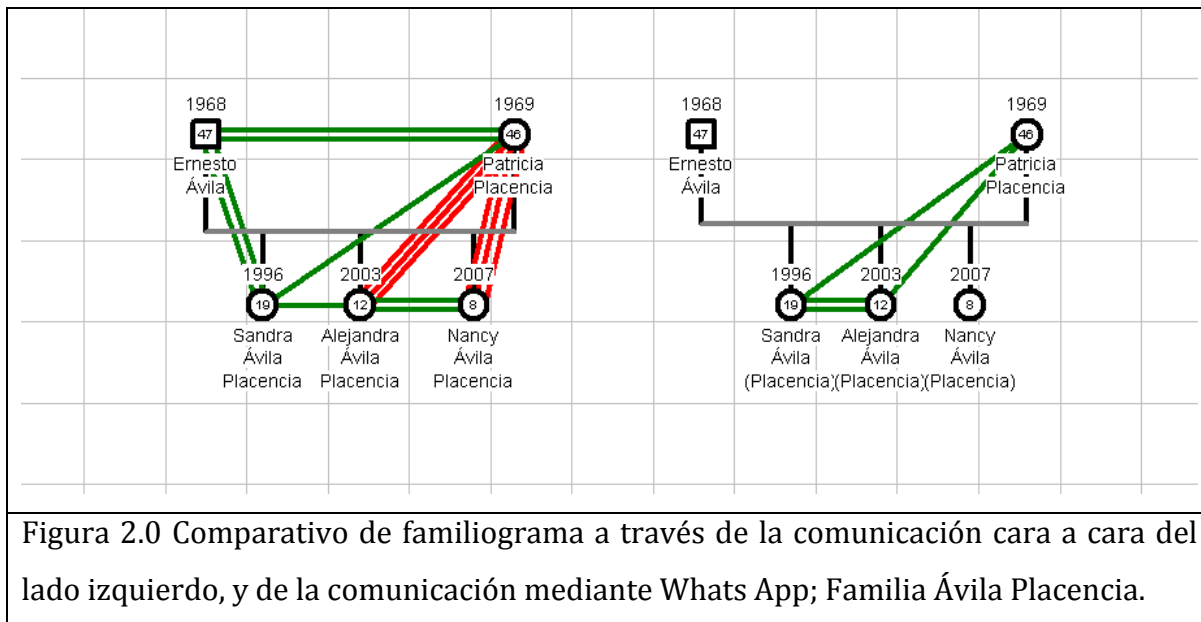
1968
47
Ernesto Ávila

1969
46
Patricia Placencia

1996
19
Sandra Ávila Placencia

2003
12
Alejandra Ávila Placencia

2007
8
Nancy Ávila Placencia

1968
47
Ernesto Ávila

1969
46
Patricia Placencia

1996
19
Sandra Ávila (Placencia)

2003
12
Alejandra Ávila (Placencia)

2007
8
Nancy Ávila (Placencia)

Figura 2.0 Comparativo de familiograma a través de la comunicación cara a cara del lado izquierdo, y de la comunicación mediante Whats App; Familia Ávila Placencia.